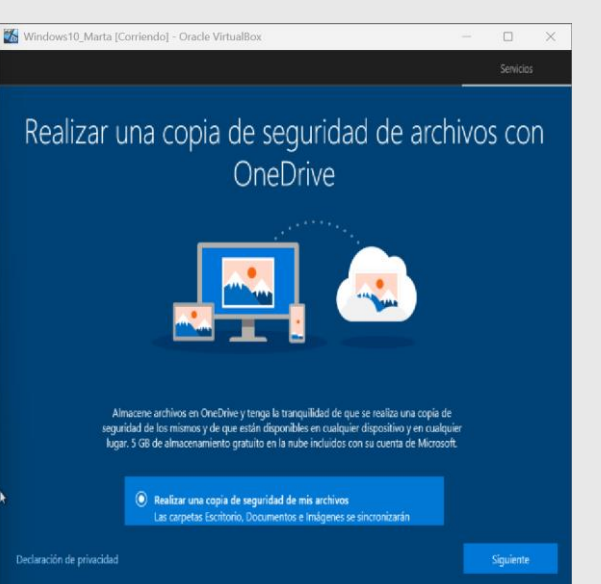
Windows10_Marta [Corriendo] - Oracle VirtualBox

Servicios

Realizar una copia de seguridad de archivos con OneDrive

Almacene archivos en OneDrive y tenga la tranquilidad de que se realiza una copia de seguridad de los mismos y de que están disponibles en cualquier dispositivo y en cualquier lugar. 5 GB de almacenamiento gratuito en la nube incluidos con su cuenta de Microsoft.

Realizar una copia de seguridad de mis archivos
Las carpetas Escritorio, Documentos e Imágenes se sincronizarán

Declaración de privacidad

Siguiente